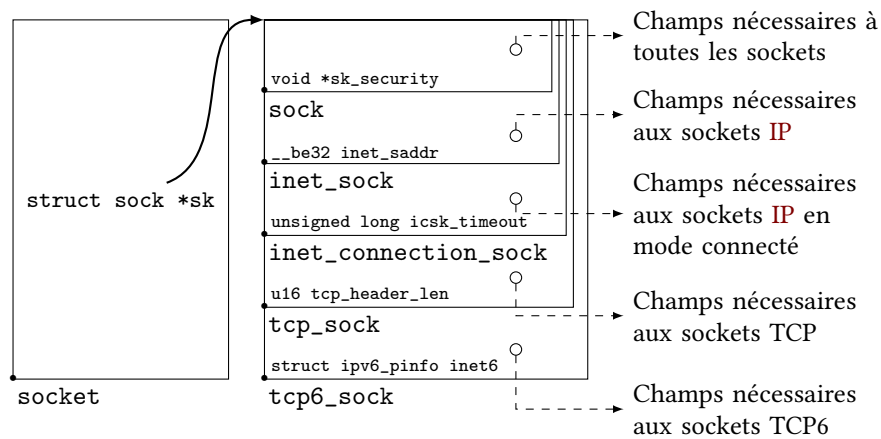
struct sock *sk

socket

void *sk_security

sock

__be32 inet_saddr

inet_sock

unsigned long icsk_timeout

inet_connection_sock

u16 tcp_header_len

tcp_sock

struct ipv6_pinfo inet6

tcp6_sock

Champs nécessaires à toutes les sockets

Champs nécessaires aux sockets IP

Champs nécessaires aux sockets IP en mode connecté

Champs nécessaires aux sockets TCP

Champs nécessaires aux sockets TCP6